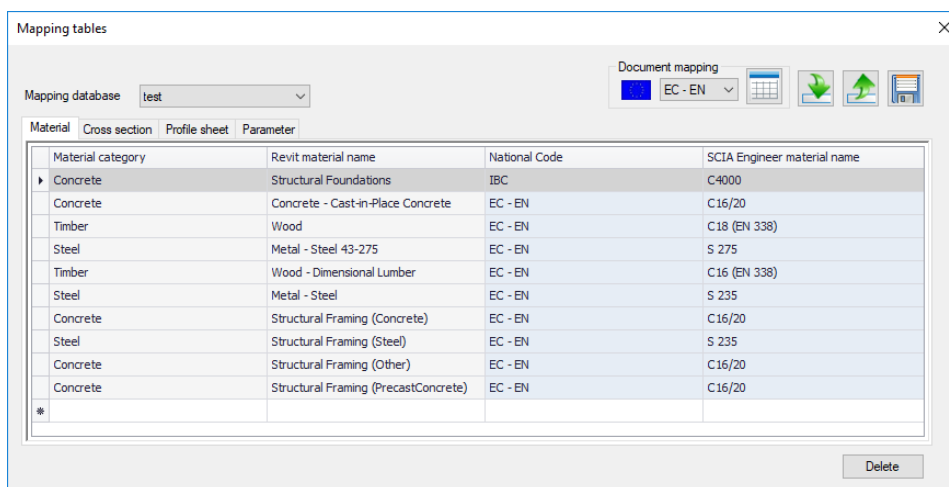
Mapping tables

Mapping database test

Document mapping
EC - EN

Material | Cross section | Profile sheet | Parameter

| | Material category | Revit material name | National Code | SCIA Engineer material name |
|---|---|---|---|---|
| ▸ | Concrete | Structural Foundations | IBC | C4000 |
| | Concrete | Concrete - Cast-in-Place Concrete | EC - EN | C16/20 |
| | Timber | Wood | EC - EN | C18 (EN 338) |
| | Steel | Metal - Steel 43-275 | EC - EN | S 275 |
| | Timber | Wood - Dimensional Lumber | EC - EN | C16 (EN 338) |
| | Steel | Metal - Steel | EC - EN | S 235 |
| | Concrete | Structural Framing (Concrete) | EC - EN | C16/20 |
| | Steel | Structural Framing (Steel) | EC - EN | S 235 |
| | Concrete | Structural Framing (Other) | EC - EN | C16/20 |
| | Concrete | Structural Framing (PrecastConcrete) | EC - EN | C16/20 |
| * | | | | |

Delete